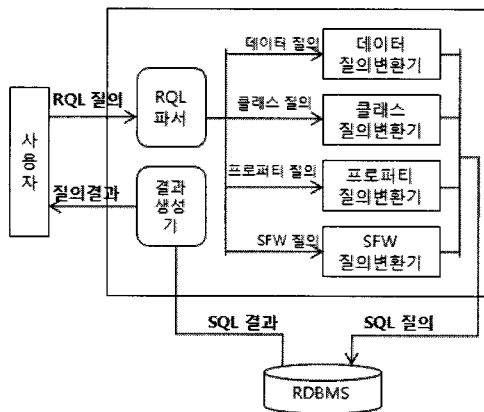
사용자

RQL 질의

질의결과

RQL 파서

결과 생성기

데이터 질의

데이터 질의변환기

클래스 질의

클래스 질의변환기

프로퍼티 질의

프로퍼티 질의변환기

SFW 질의

SFW 질의변환기

SQL 결과

SQL 질의

RDBMS